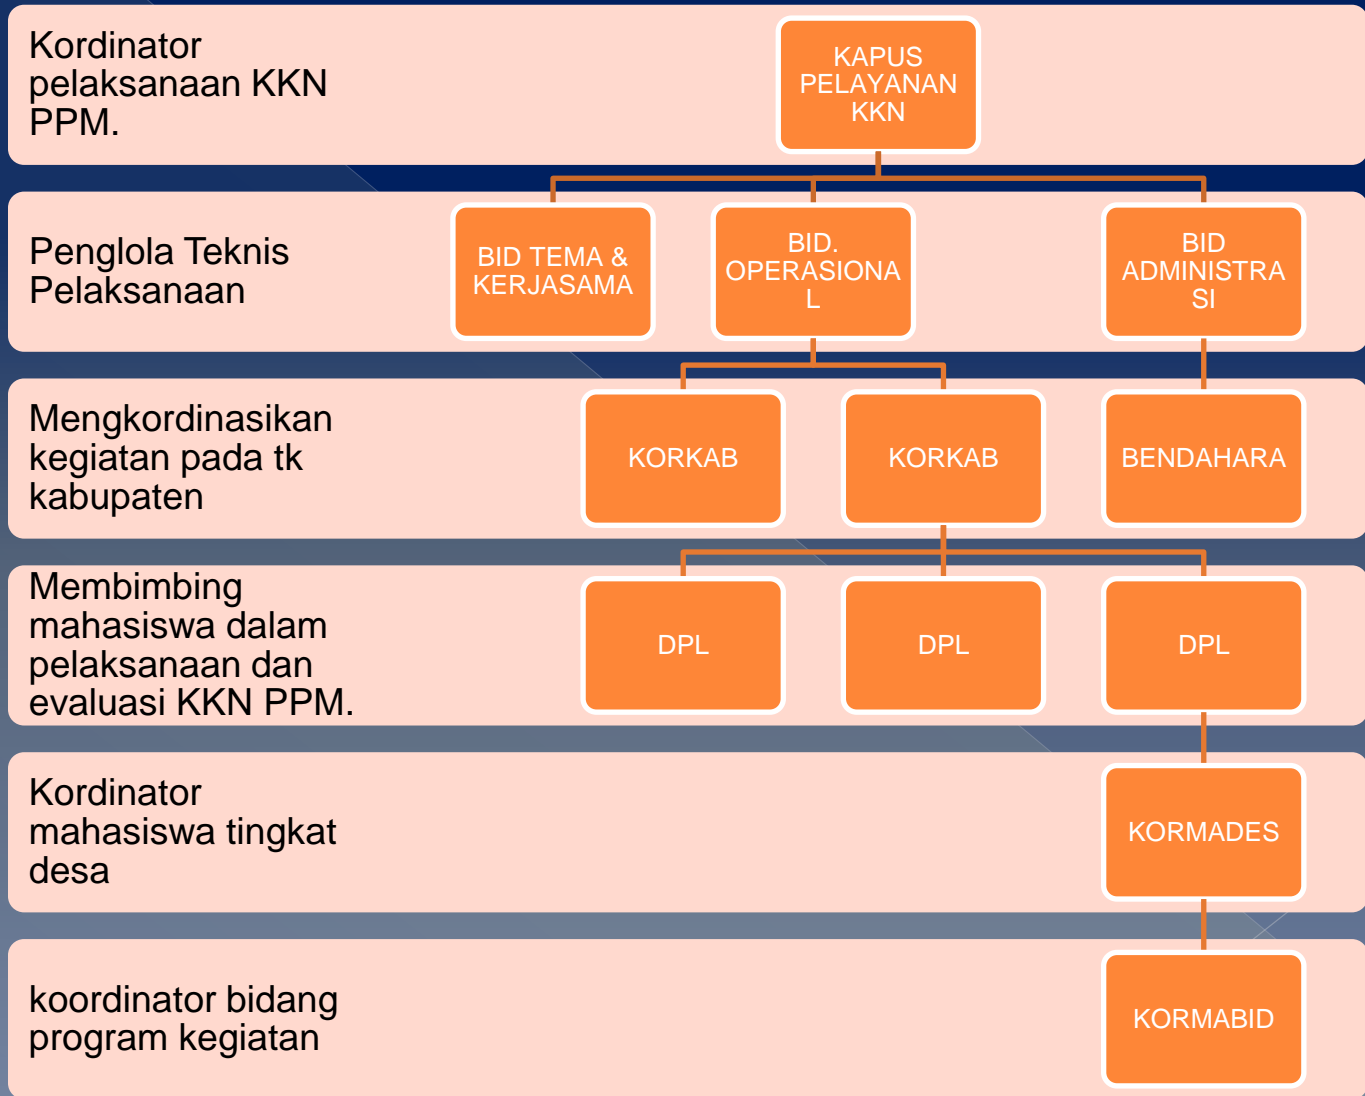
Kordinator pelaksanaan KKN PPM.

KAPUS PELAYANAN KKN

Penglola Teknis Pelaksanaan

BID TEMA & KERJASAMA

BID. OPERASIONAL

BID ADMINISTRASI

Mengkordinasikan kegiatan pada tk kabupaten

KORKAB

KORKAB

BENDAHARA

Membimbing mahasiswa dalam pelaksanaan dan evaluasi KKN PPM.

DPL

DPL

DPL

Kordinator mahasiswa tingkat desa

KORMADES

koordinator bidang program kegiatan

KORMABID